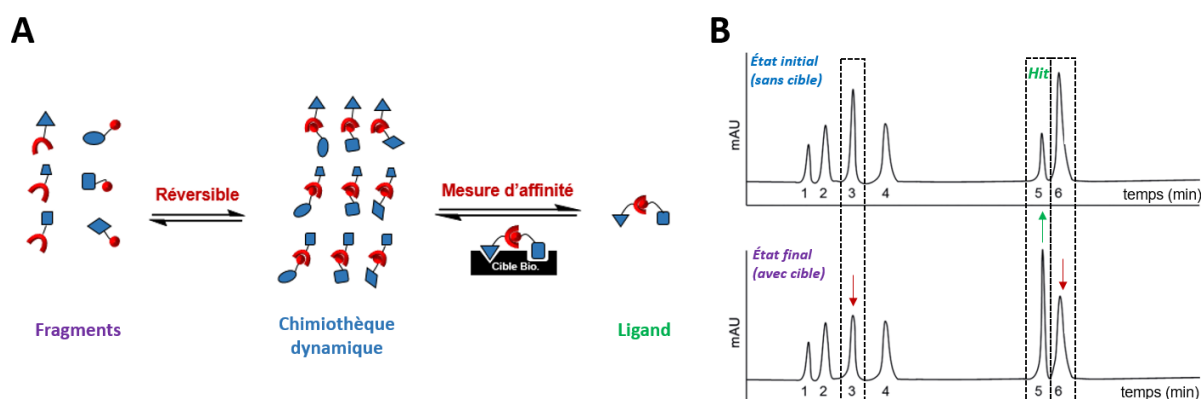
A

Réversible

Mesure d'affinité

Cible Bio.

Fragments

Chimiothèque dynamique

Ligand

B

État initial (sans cible)

Hit

mAU

1 2 3 4 5 6

temps (min)

État final (avec cible)

mAU

1 2 3 4 5 6

temps (min)